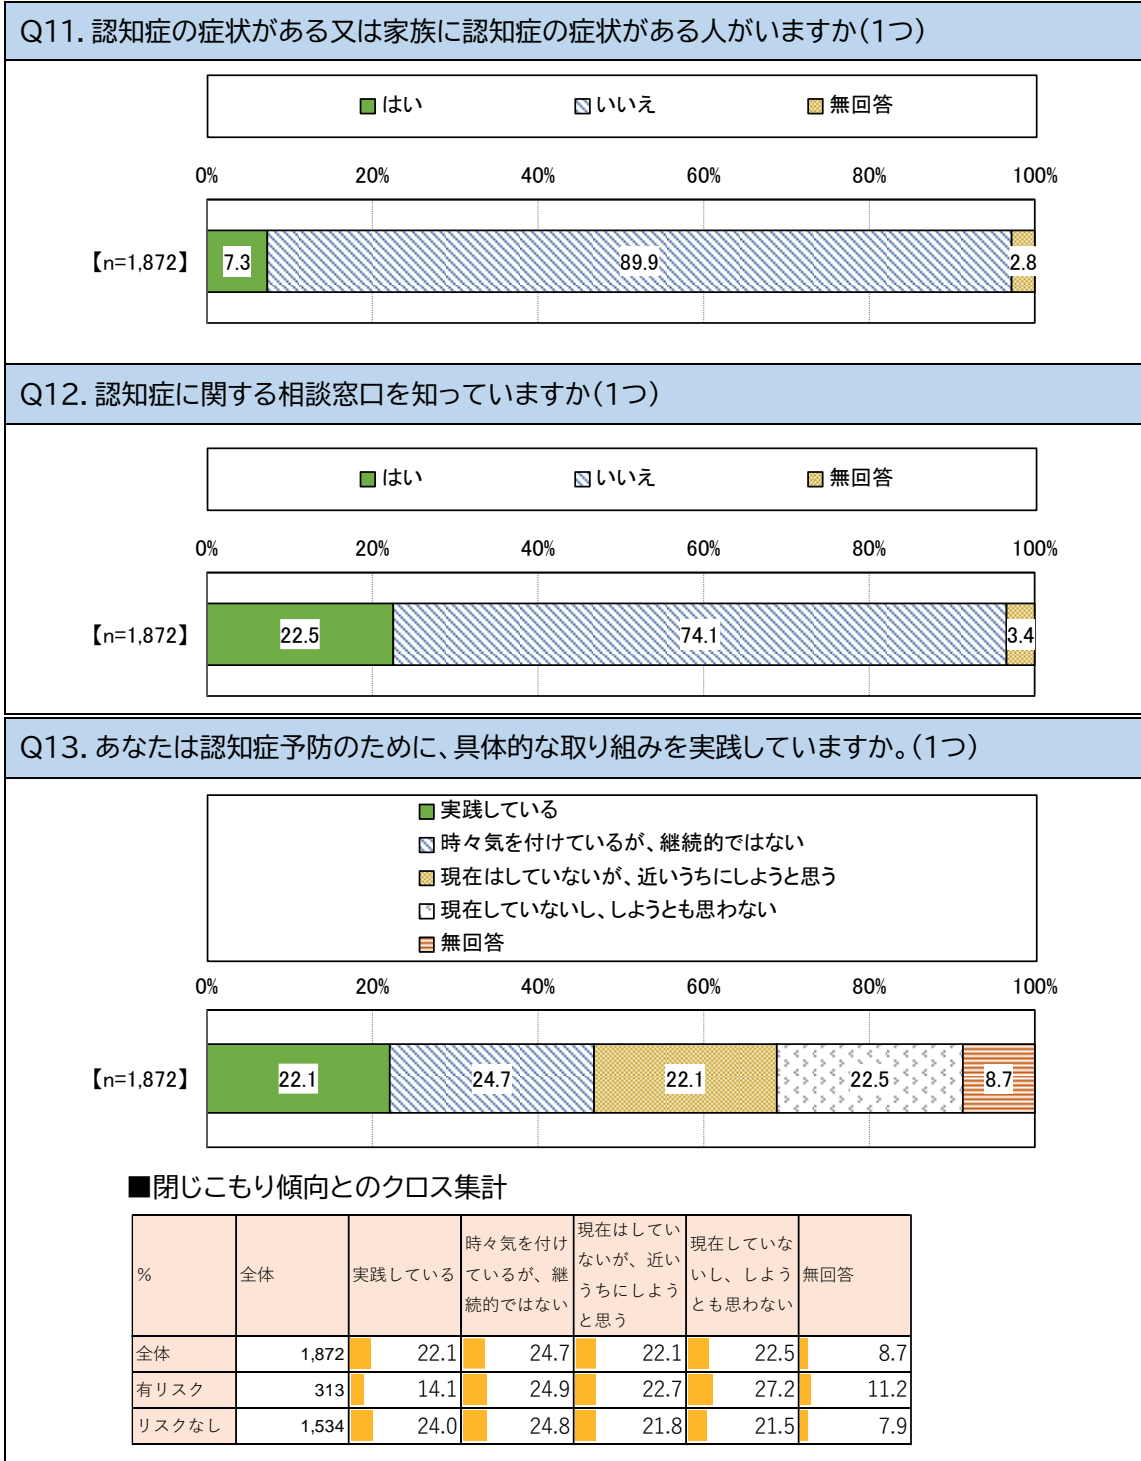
Q11. 認知症の症状がある又は家族に認知症の症状がある人がいますか(1つ)

はい　いいえ　無回答

0%　20%　40%　60%　80%　100%

【n=1,872】 7.3　89.9　2.8

Q12. 認知症に関する相談窓口を知っていますか(1つ)

はい　いいえ　無回答

0%　20%　40%　60%　80%　100%

【n=1,872】 22.5　74.1　3.4

Q13. あなたは認知症予防のために、具体的な取り組みを実践していますか。(1つ)

実践している
時々気を付けているが、継続的ではない
現在はしていないが、近いうちにしようと思う
現在していないし、しようとも思わない
無回答

0%　20%　40%　60%　80%　100%

【n=1,872】 22.1　24.7　22.1　22.5　8.7

■閉じこもり傾向とのクロス集計

| % | 全体 | 実践している | 時々気を付けているが、継続的ではない | 現在はしていないが、近いうちにしようと思う | 現在していないし、しようとも思わない | 無回答 |
|---|---|---|---|---|---|---|
| 全体 | 1,872 | 22.1 | 24.7 | 22.1 | 22.5 | 8.7 |
| 有リスク | 313 | 14.1 | 24.9 | 22.7 | 27.2 | 11.2 |
| リスクなし | 1,534 | 24.0 | 24.8 | 21.8 | 21.5 | 7.9 |